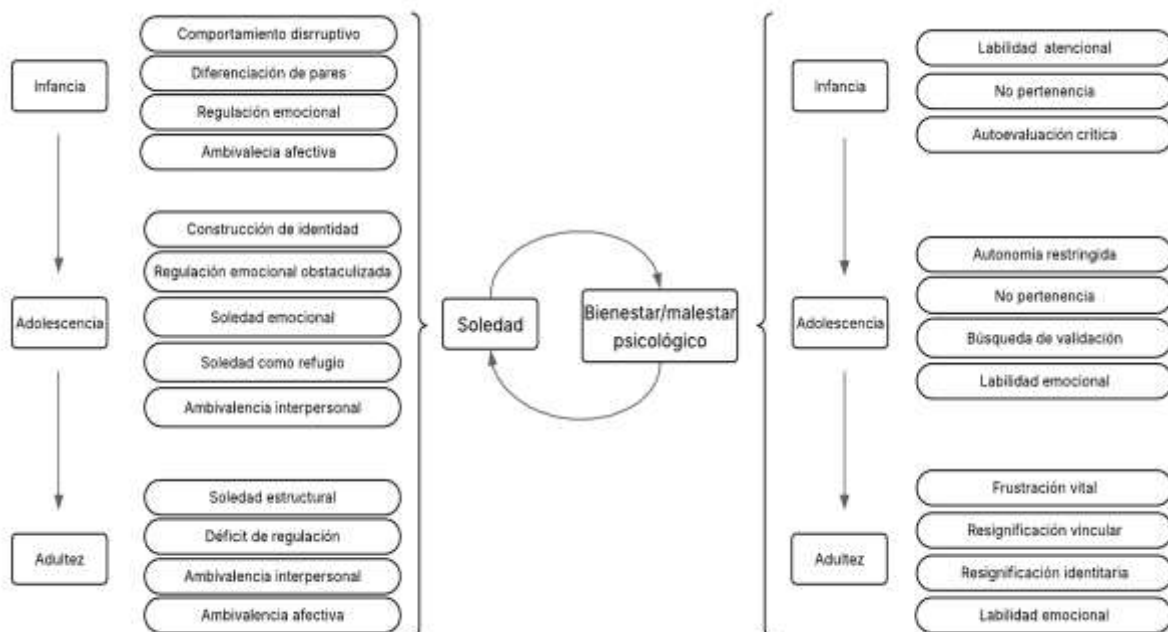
Infancia

Comportamiento disrruptivo

Diferenciación de pares

Regulación emocional

Ambivalecia afectiva

Adolescencia

Construcción de identidad

Regulación emocional obstaculizada

Soledad emocional

Soledad como refugio

Ambivalencia interpersonal

Adultez

Soledad estructural

Déficit de regulación

Ambivalencia interpersonal

Ambivalencia afectiva

Soledad

Bienestar/malestar psicológico

Infancia

Labilidad atencional

No pertenencia

Autoevaluación crítica

Adolescencia

Autonomía restringida

No pertenencia

Búsqueda de validación

Labilidad emocional

Adultez

Frustración vital

Resignificación vincular

Resignificación identitaria

Labilidad emocional